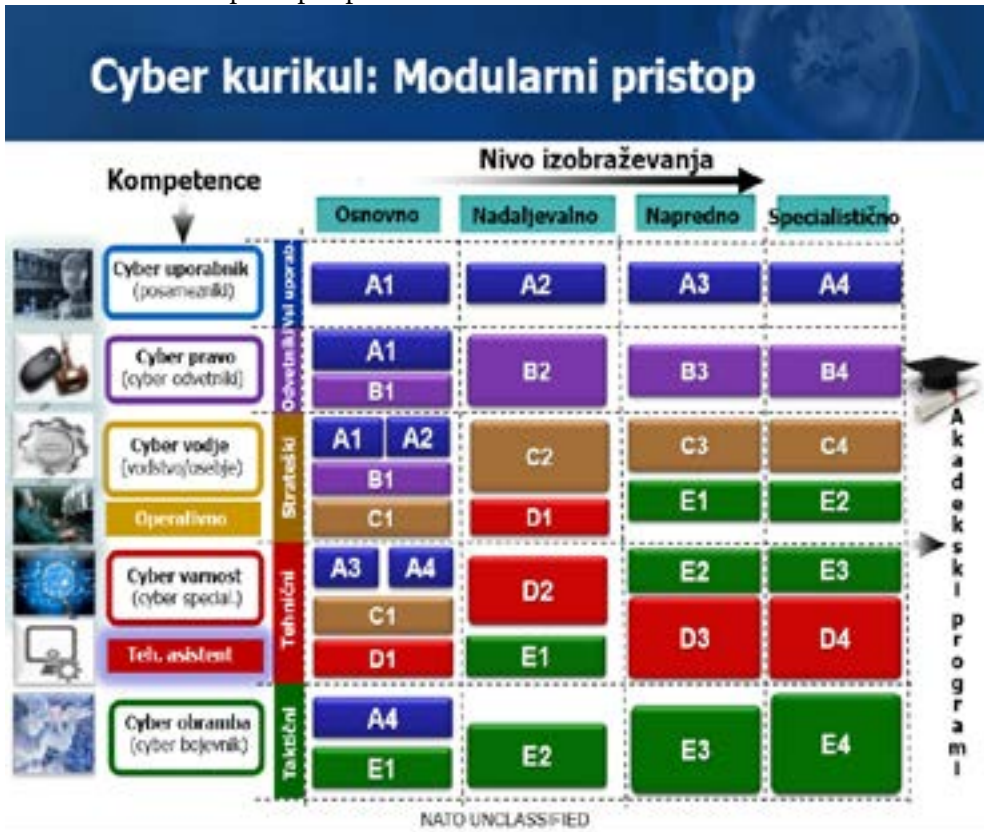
Cyber kurikul: Modularni pristop

Nivo izobraževanja

Kompetence

| | | Osnovno | Nadaljevalno | Napredno | Specialistično |
|---|---|---|---|---|---|
| Cyber uporabnik (posamezniki) | Vsi uporab. | A1 | A2 | A3 | A4 |
| Cyber pravo (cyber odvetniki) | Odvetniki | A1 B1 | B2 | B3 | B4 |
| Cyber vodje (vodstvo/osebje) Operativno | Strateški | A1 A2 B1 C1 | C2 D1 | C3 E1 | C4 E2 |
| Cyber varnost (cyber special.) Teh. asistent | Tehnični | A3 A4 C1 D1 | D2 E1 | E2 D3 | E3 D4 |
| Cyber obramba (cyber bojevnik) | Taktični | A4 E1 | E2 | E3 | E4 |

Akademski program

NATO UNCLASSIFIED